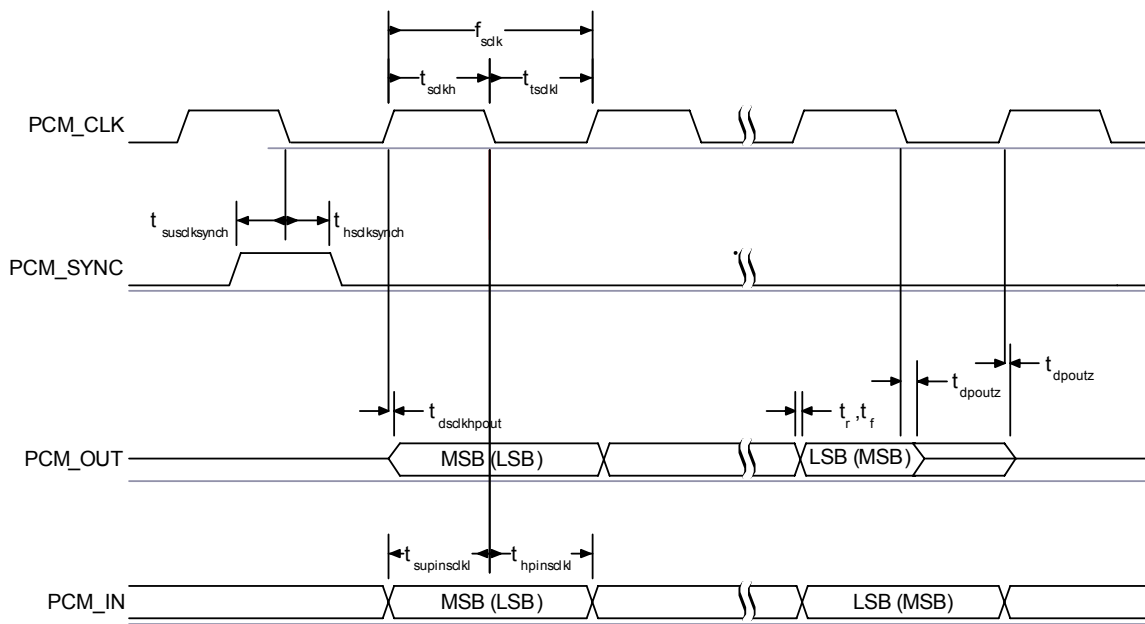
$f_{sclk}$

$t_{sclkh}$ $t_{tsclkl}$

PCM_CLK

$t_{susclksynch}$ $t_{hsclksynch}$

PCM_SYNC

$t_{dpoutz}$

$t_{dpoutz}$

$t_{dsclkhpout}$

$t_r, t_f$

PCM_OUT

MSB (LSB)

LSB (MSB)

$t_{supinsclkl}$ $t_{hpinsclkl}$

PCM_IN

MSB (LSB)

LSB (MSB)